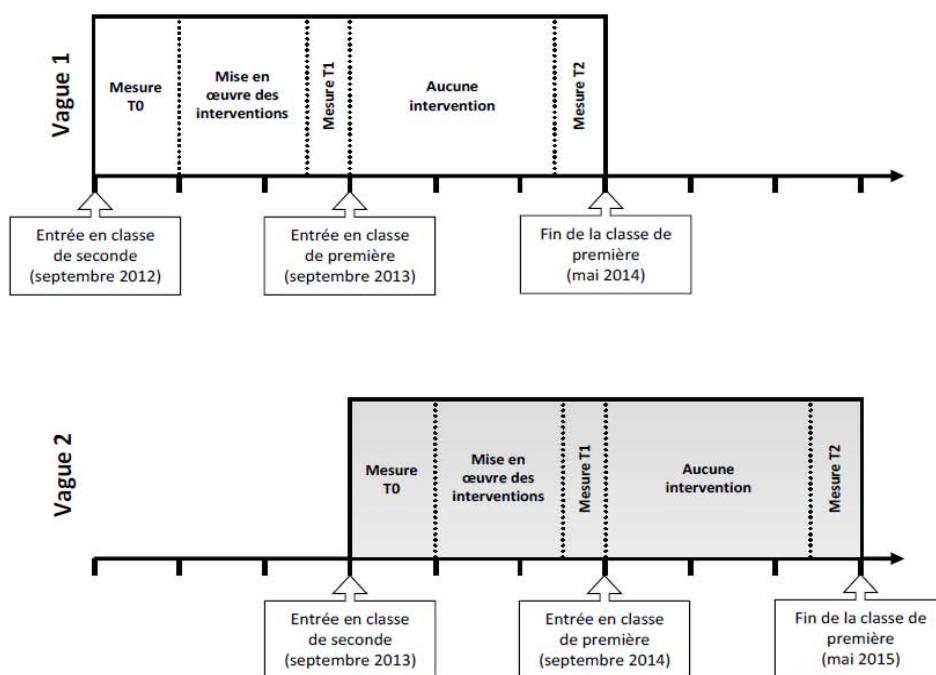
Vague 1

Mesure T0

Mise en œuvre des interventions

Mesure T1

Aucune intervention

Mesure T2

Entrée en classe de seconde (septembre 2012)

Entrée en classe de première (septembre 2013)

Fin de la classe de première (mai 2014)

Vague 2

Mesure T0

Mise en œuvre des interventions

Mesure T1

Aucune intervention

Mesure T2

Entrée en classe de seconde (septembre 2013)

Entrée en classe de première (septembre 2014)

Fin de la classe de première (mai 2015)